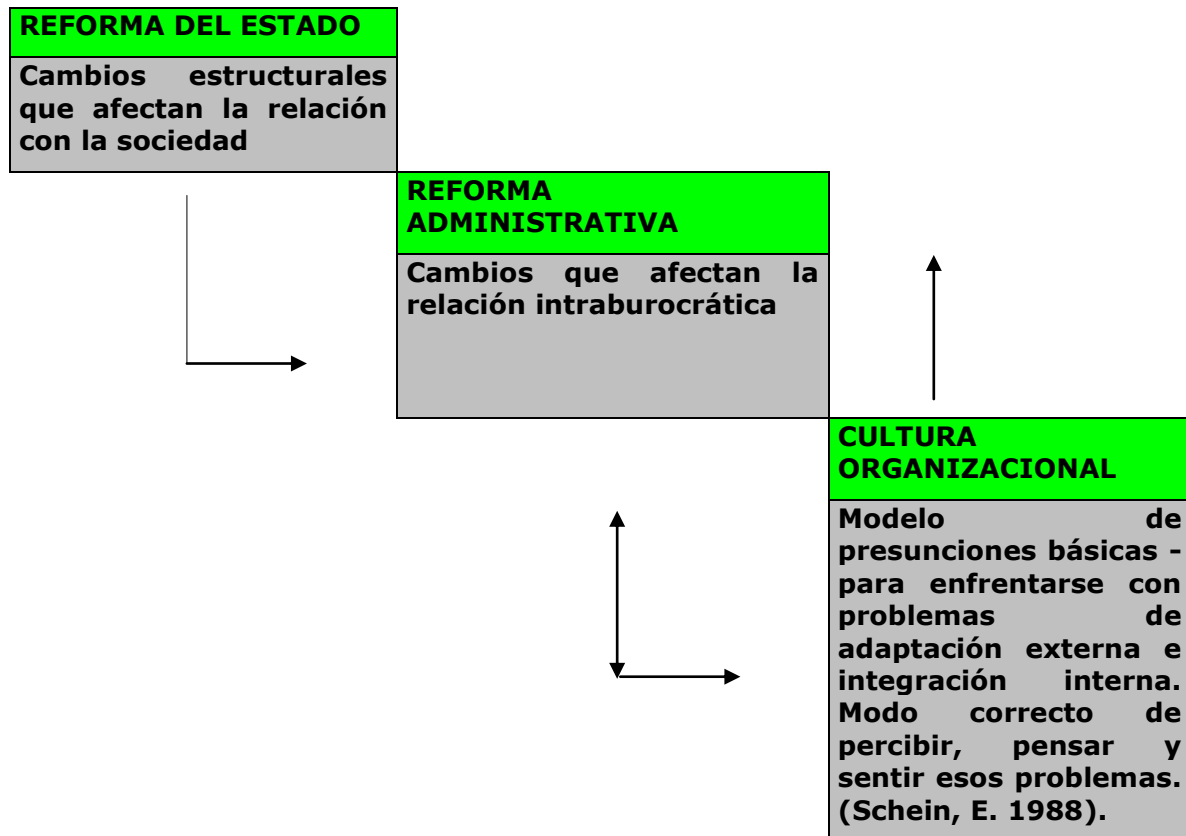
REFORMA DEL ESTADO

Cambios estructurales que afectan la relación con la sociedad

REFORMA ADMINISTRATIVA

Cambios que afectan la relación intraburocrática

CULTURA ORGANIZACIONAL

Modelo de presunciones básicas - para enfrentarse con problemas de adaptación externa e integración interna. Modo correcto de percibir, pensar y sentir esos problemas. (Schein, E. 1988).